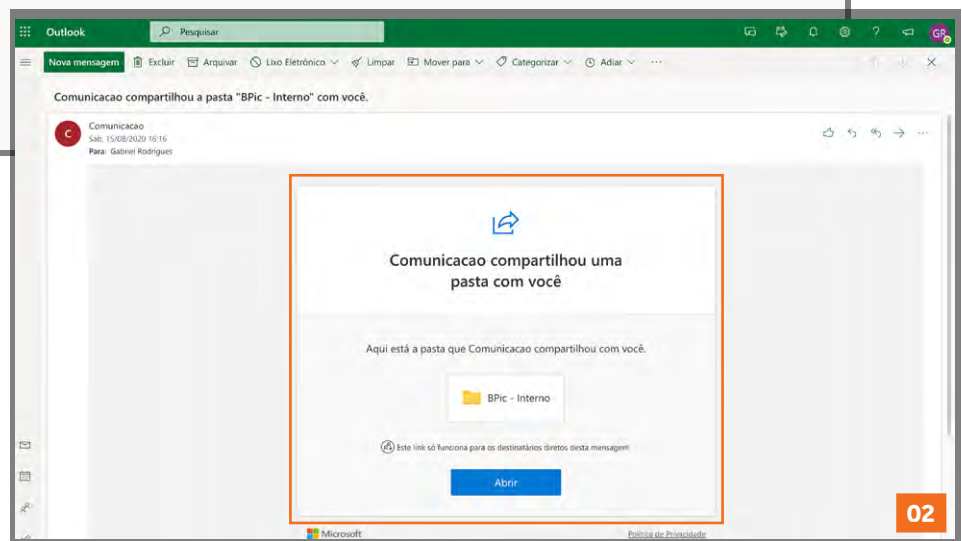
Outlook

Pesquisar

GR

Nova mensagem | Excluir | Arquivar | Lixo Eletrônico | Limpar | Mover para | Categorizar | Adiar | ...

Comunicacao compartilhou a pasta "BPic - Interno" com você.

C

Comunicacao
Sáb, 15/08/2020 16:16
Para: Gabriel Rodrigues

Comunicacao compartilhou uma pasta com você

Aqui está a pasta que Comunicacao compartilhou com você.

BPic - Interno

Este link só funciona para os destinatários diretos desta mensagem

Abrir

Microsoft

Política de Privacidade

02